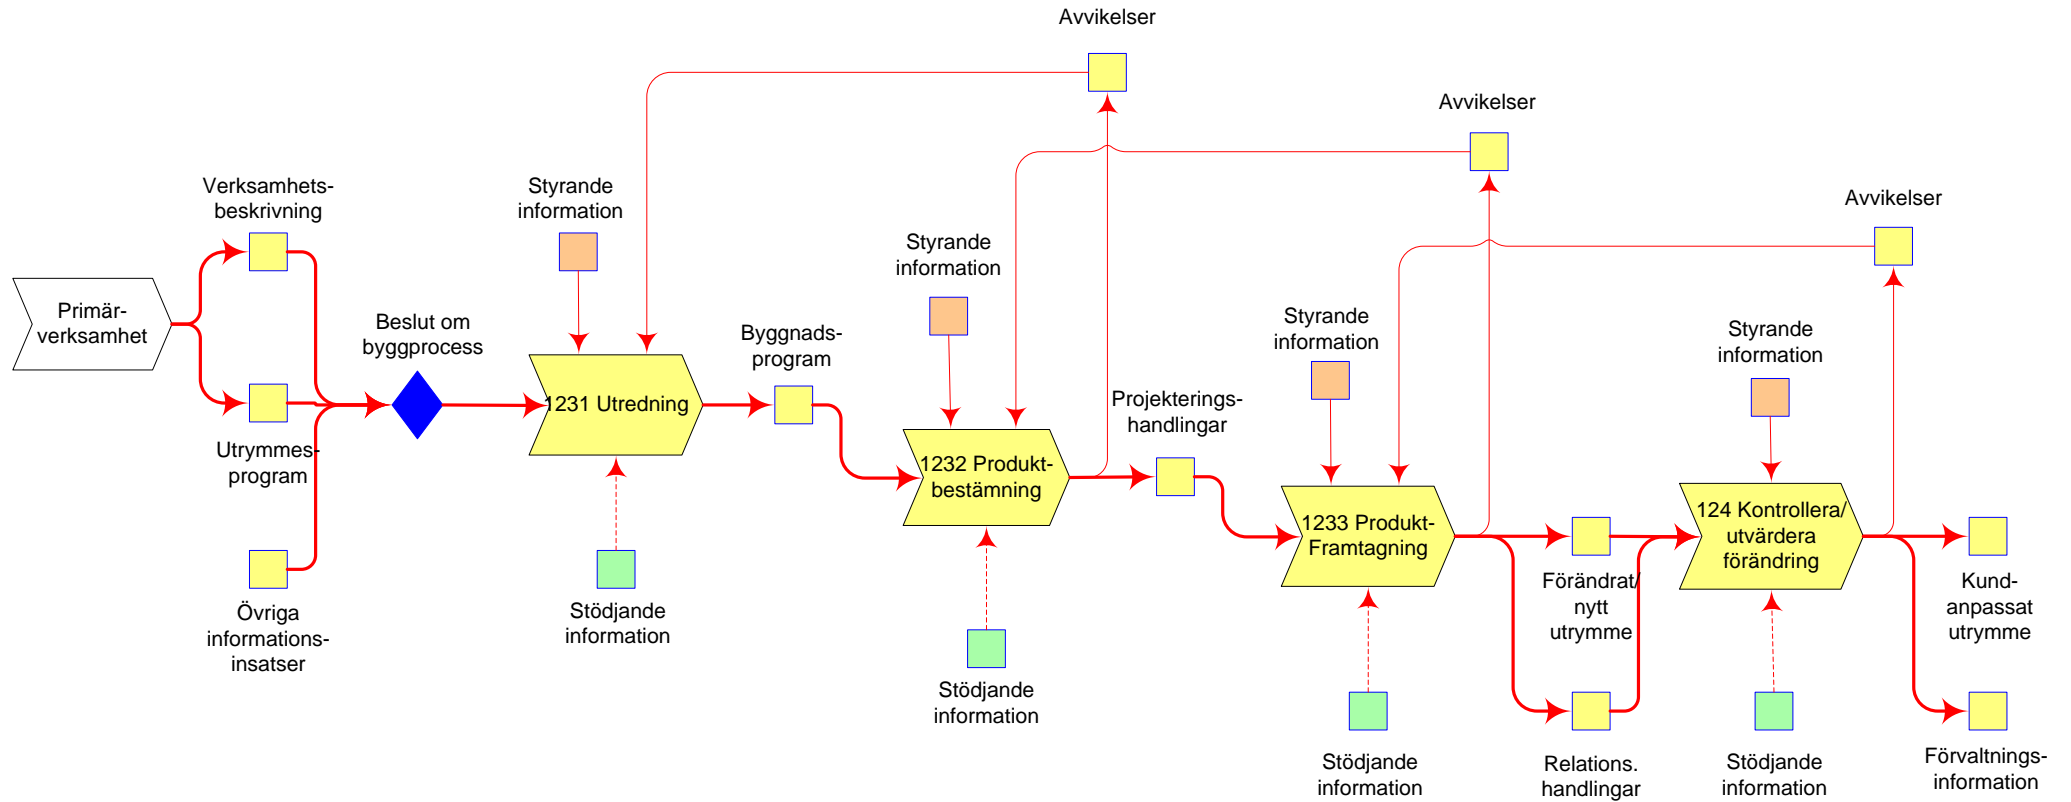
Avvikelser

Avvikelser

Avvikelser

Verksamhetsbeskrivning

Styrande information

Styrande information

Styrande information

Styrande information

Primärverksamhet

Beslut om byggprocess

1231 Utredning

Byggnadsprogram

Projekteringshandlingar

1232 Produktbestämning

1233 Produkt-Framtagning

124 Kontrollera/ utvärdera förändring

Utrymmesprogram

Förändrat/ nytt utrymme

Kundanpassat utrymme

Övriga informationsinsatser

Stödjande information

Stödjande information

Stödjande information

Relations. handlingar

Stödjande information

Förvaltningsinformation